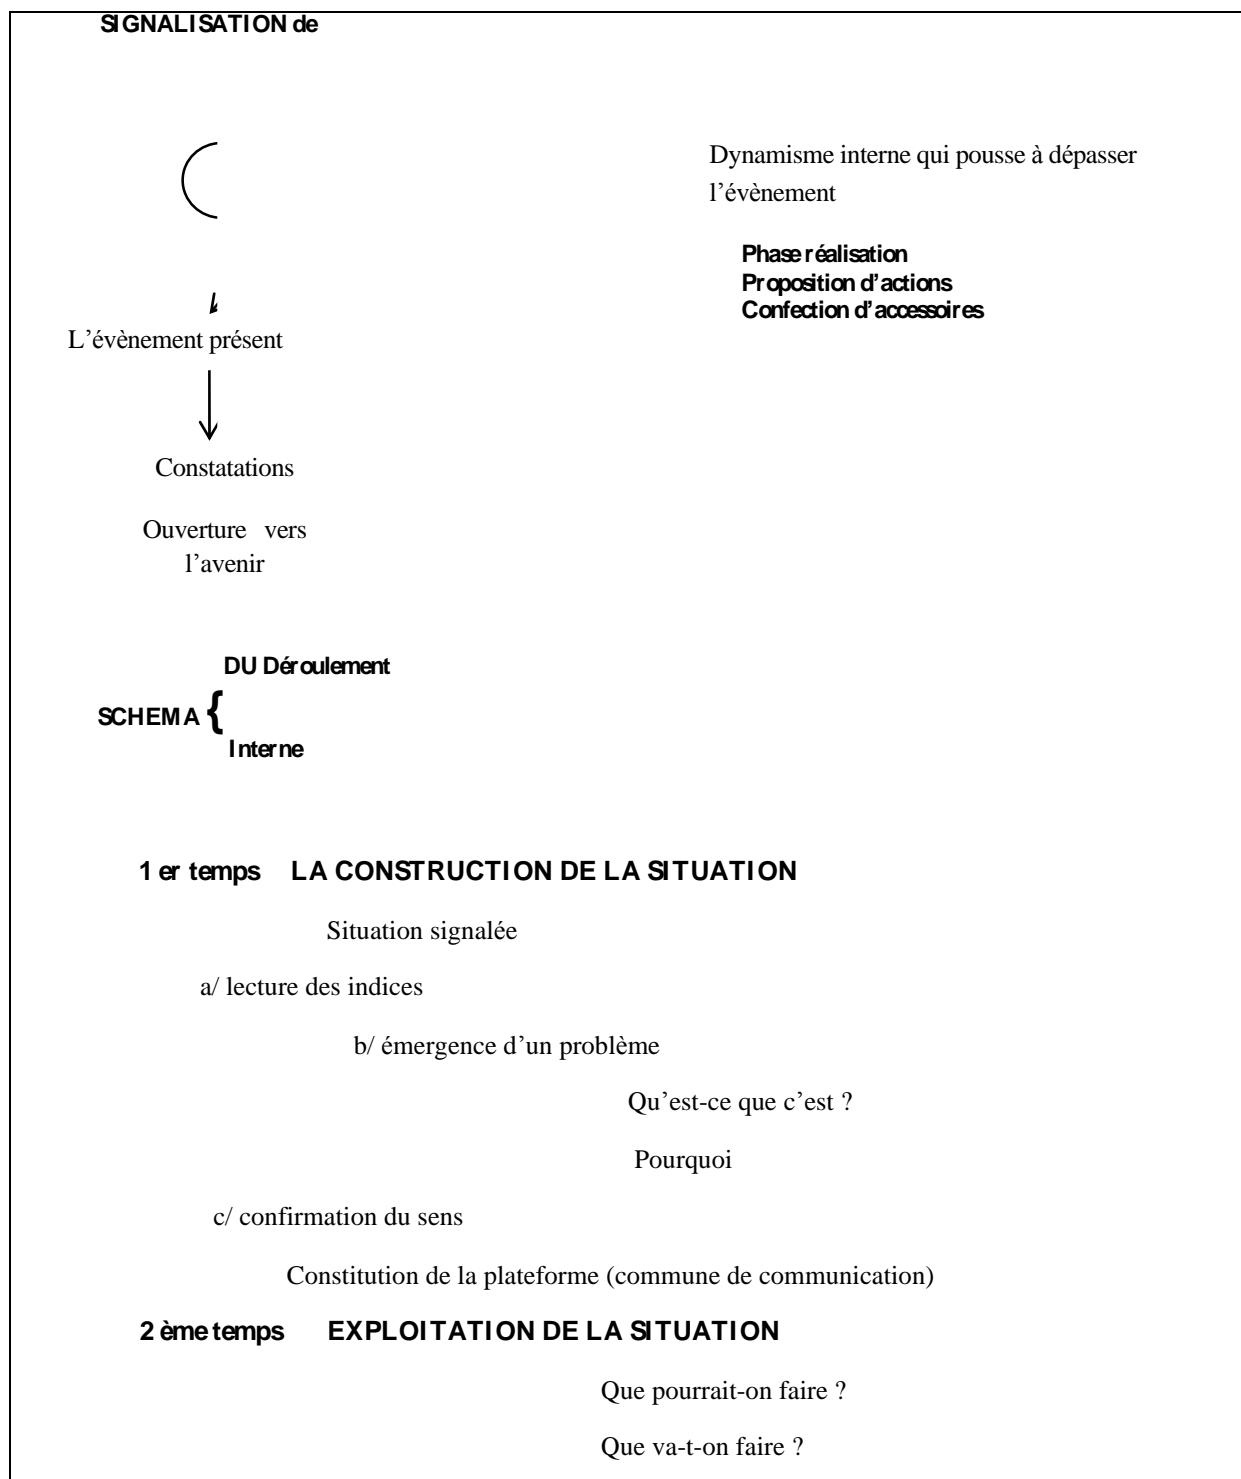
SIGNALISATION de

Dynamisme interne qui pousse à dépasser l'évènement

Phase réalisation
Proposition d'actions
Confection d'accessoires

L'évènement présent

Constatations

Ouverture vers l'avenir

DU Déroulement
SCHEMA {
Interne

1 er temps LA CONSTRUCTION DE LA SITUATION

Situation signalée

a/ lecture des indices

b/ émergence d'un problème

Qu'est-ce que c'est ?

Pourquoi

c/ confirmation du sens

Constitution de la plateforme (commune de communication)

2 ème temps EXPLOITATION DE LA SITUATION

Que pourrait-on faire ?

Que va-t-on faire ?